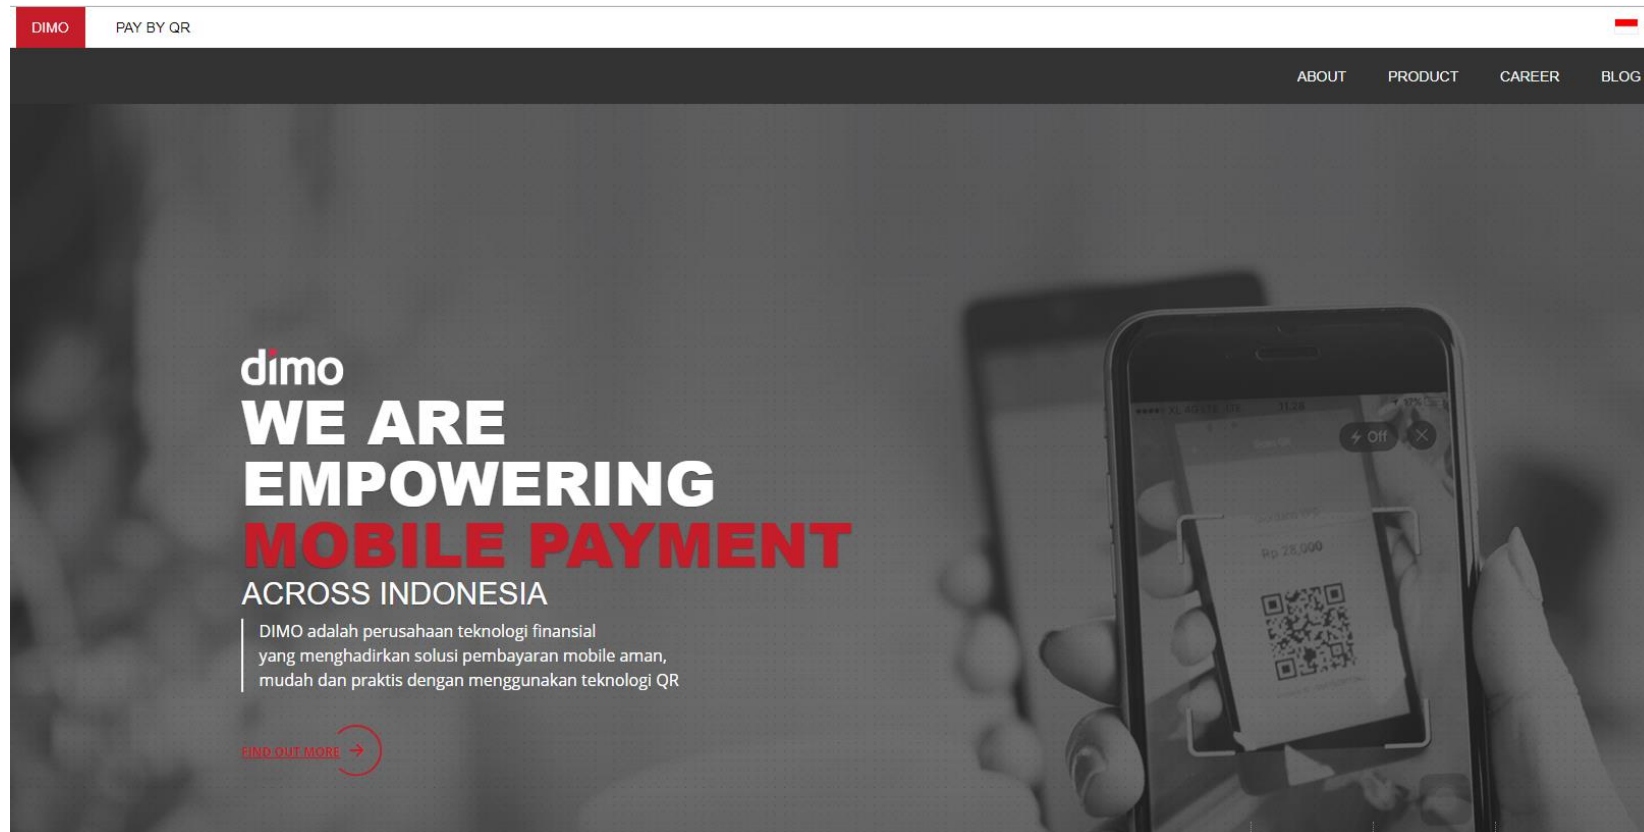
DIMO PAY BY QR

ABOUT PRODUCT CAREER BLOG

dimo
WE ARE EMPOWERING MOBILE PAYMENT ACROSS INDONESIA

DIMO adalah perusahaan teknologi finansial yang menghadirkan solusi pembayaran mobile aman, mudah dan praktis dengan menggunakan teknologi QR

FIND OUT MORE

Off

Rp 28,000